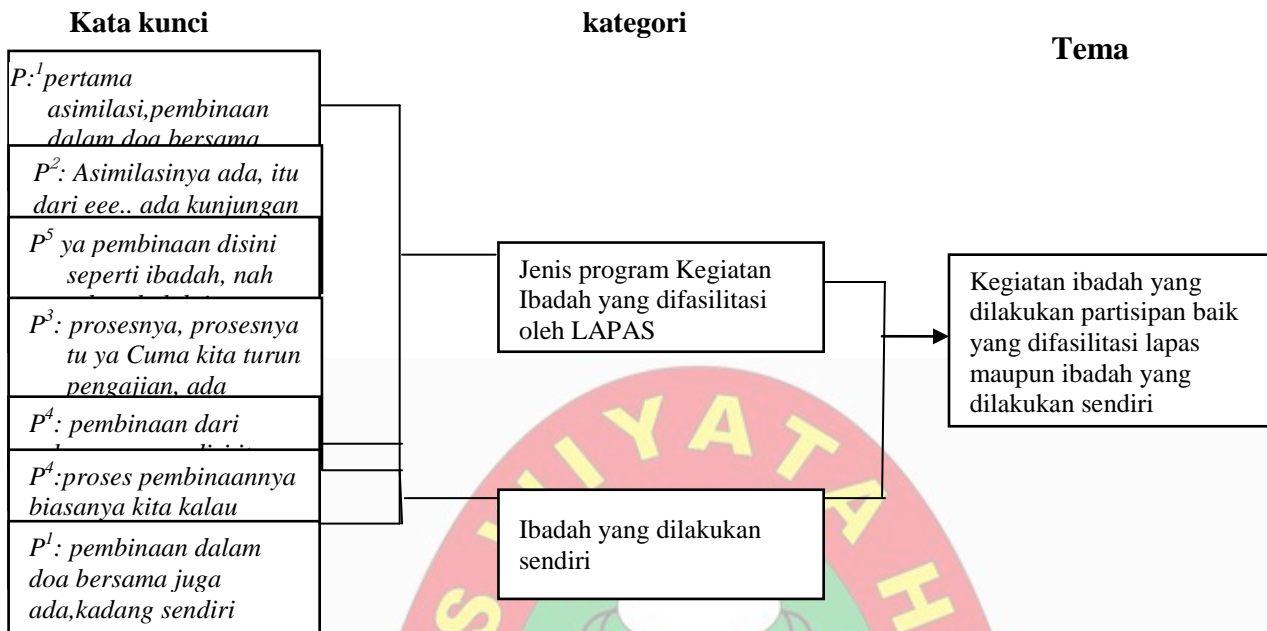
Kata kunci

kategori

Tema

$P:^{1}$ pertama asimilasi,pembinaan dalam doa bersama

$P^{2}$: Asimilasinya ada, itu dari eee.. ada kunjungan

$P^{5}$ ya pembinaan disini seperti ibadah, nah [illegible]

$P^{3}$: prosesnya, prosesnya tu ya Cuma kita turun pengajian, ada

$P^{4}$: pembinaan dari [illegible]

$P^{4}$:proses pembinaannya biasanya kita kalau

$P^{1}$: pembinaan dalam doa bersama juga ada,kadang sendiri

Jenis program Kegiatan Ibadah yang difasilitasi oleh LAPAS

Ibadah yang dilakukan sendiri

Kegiatan ibadah yang dilakukan partisipan baik yang difasilitasi lapas maupun ibadah yang dilakukan sendiri